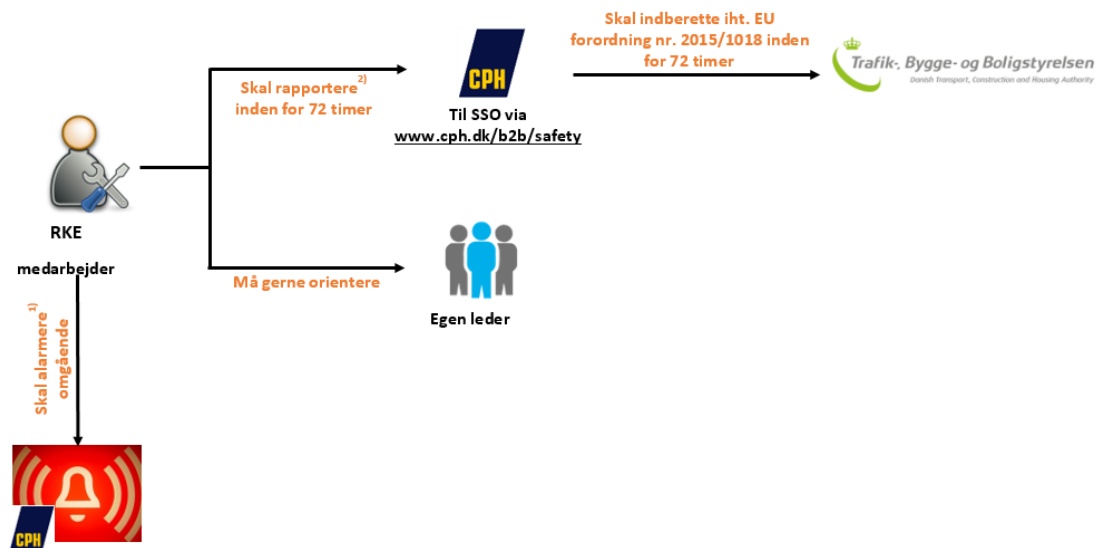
Skal indberette iht. EU forordning nr. 2015/1018 inden for 72 timer

Trafik-, Bygge- og Boligstyrelsen
Danish Transport, Construction and Housing Authority

CPH

Skal rapportere$^{2)}$ inden for 72 timer

Til SSO via www.cph.dk/b2b/safety

RKE

medarbejder

Må gerne orientere

Egen leder

Skal alarmere$^{1)}$ omgående

CPH